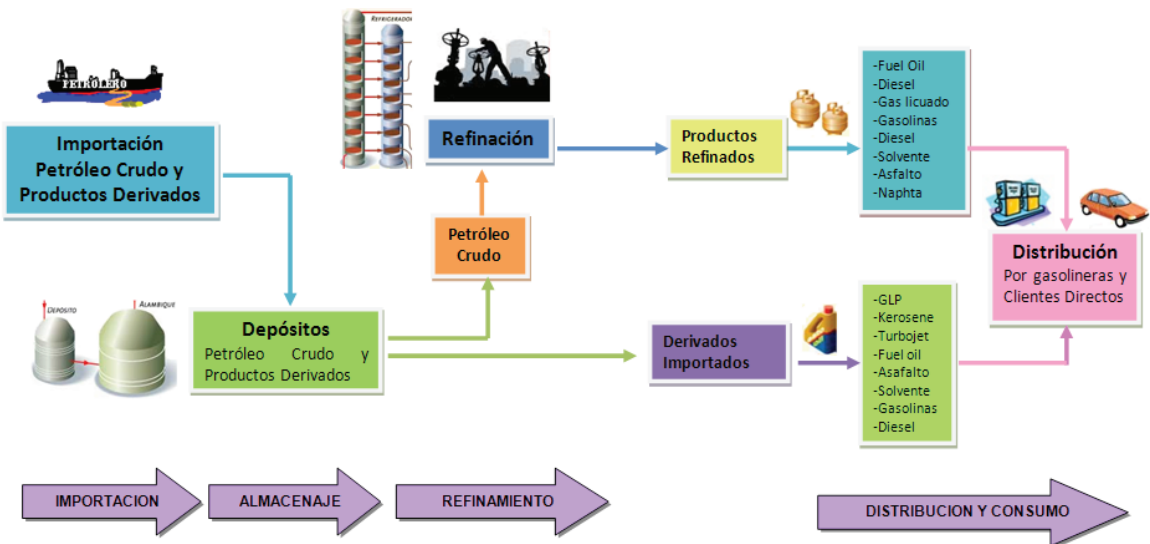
PETROLERO

Importación Petróleo Crudo y Productos Derivados

REFRIGERADO

Refinación

Productos Refinados

-Fuel Oil
-Diesel
-Gas licuado
-Gasolinas
-Diesel
-Solvente
-Asfalto
-Naphta

Petróleo Crudo

Distribución
Por gasolineras y Clientes Directos

DEPOSITO

ALAMBIQUE

Depósitos
Petróleo Crudo y Productos Derivados

Derivados Importados

-GLP
-Kerosene
-Turbojet
-Fuel oil
-Asafalto
-Solvente
-Gasolinas
-Diesel

IMPORTACION

ALMACENAJE

REFINAMIENTO

DISTRIBUCION Y CONSUMO